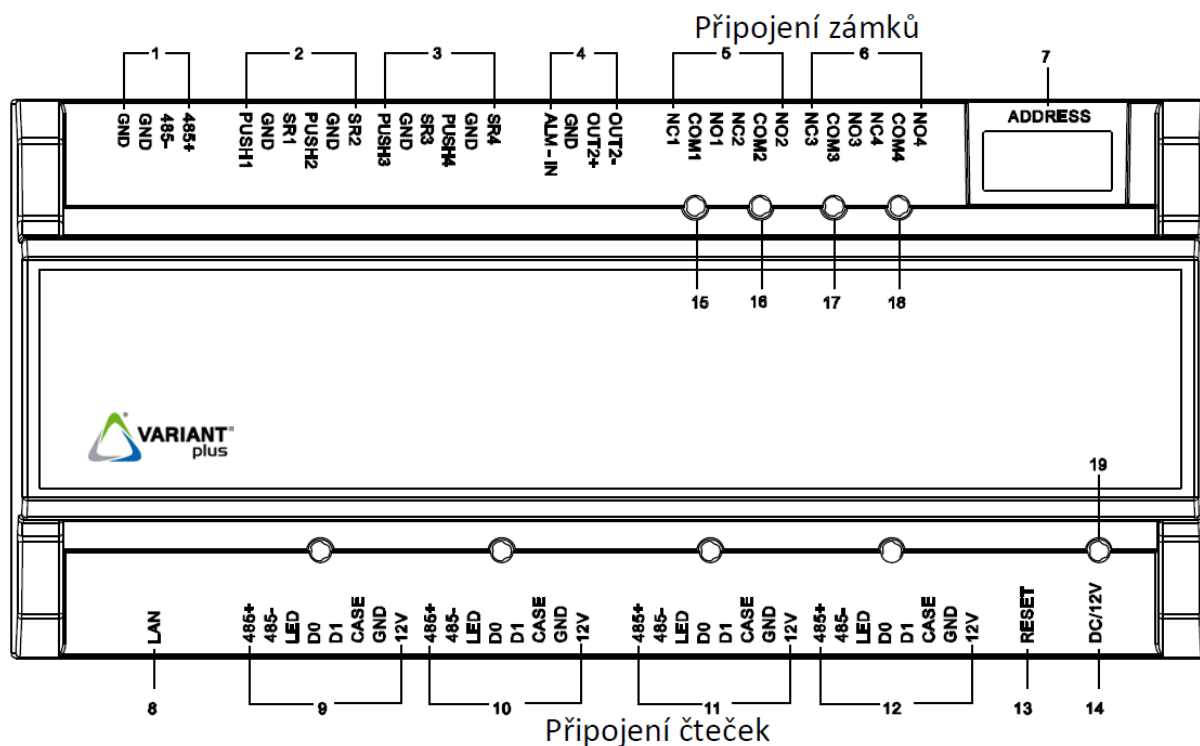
Připojení zámků

1
GND
GND
485-
485+

2
PUSH1
GND
SR1
PUSH2
GND
SR2

3
PUSH3
GND
SR3
PUSH4
GND
SR4

4
ALM - IN
GND
OUT2+
OUT2-

5
NC1
COM1
NO1
NC2
COM2
NO2

6
NC3
COM3
NO3
NC4
COM4
NO4

7
ADDRESS

15
16
17
18

VARIANT plus

19

LAN
8

485+
485-
LED
D0
D1
CASE
GND
12V
9

485+
485-
LED
D0
D1
CASE
GND
12V
10

485+
485-
LED
D0
D1
CASE
GND
12V
11

485+
485-
LED
D0
D1
CASE
GND
12V
12

RESET
13

DC/12V
14

Připojení čteček